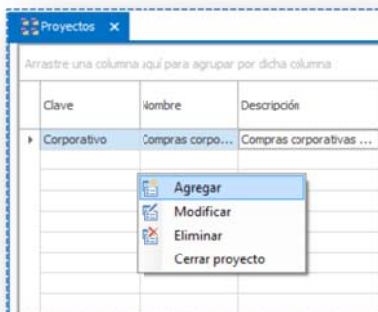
Proyectos ×

Arrastre una columna aquí para agrupar por dicha columna

| Clave | Nombre | Descripción |
|---|---|---|
| Corporativo | Compras corpo... | Compras corporativas ... |

Agregar
Modificar
Eliminar
Cerrar proyecto